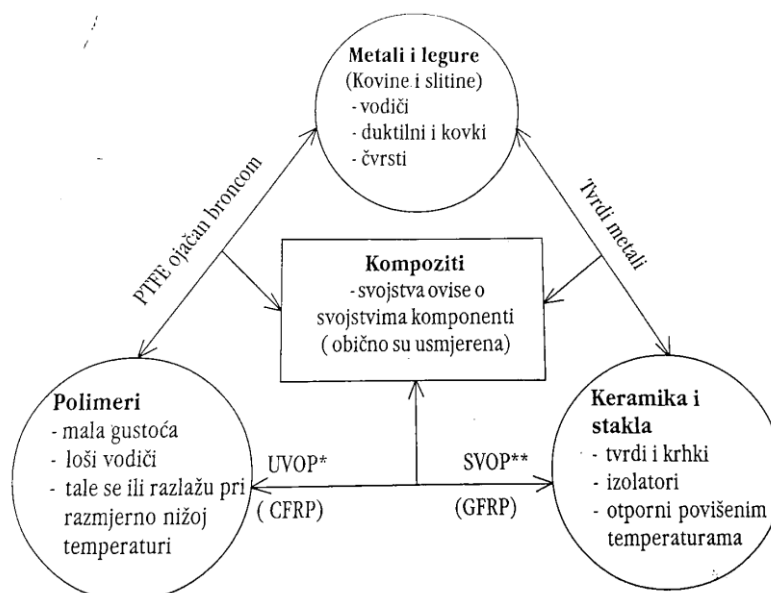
Metali i legure
(Kovine i slitine)
- vodiči
- duktilni i kovki
- čvrsti

PTFE ojačan broncom

Tvrdi metali

Kompoziti
- svojstva ovise o svojstvima komponenti
( obično su usmjerena)

Polimeri
- mala gustoća
- loši vodiči
- tale se ili razlažu pri razmjerno nižoj temperaturi

UVOP*
( CFRP)

SVOP**
(GFRP)

Keramika i stakla
- tvrdi i krhki
- izolatori
- otporni povišenim temperaturama